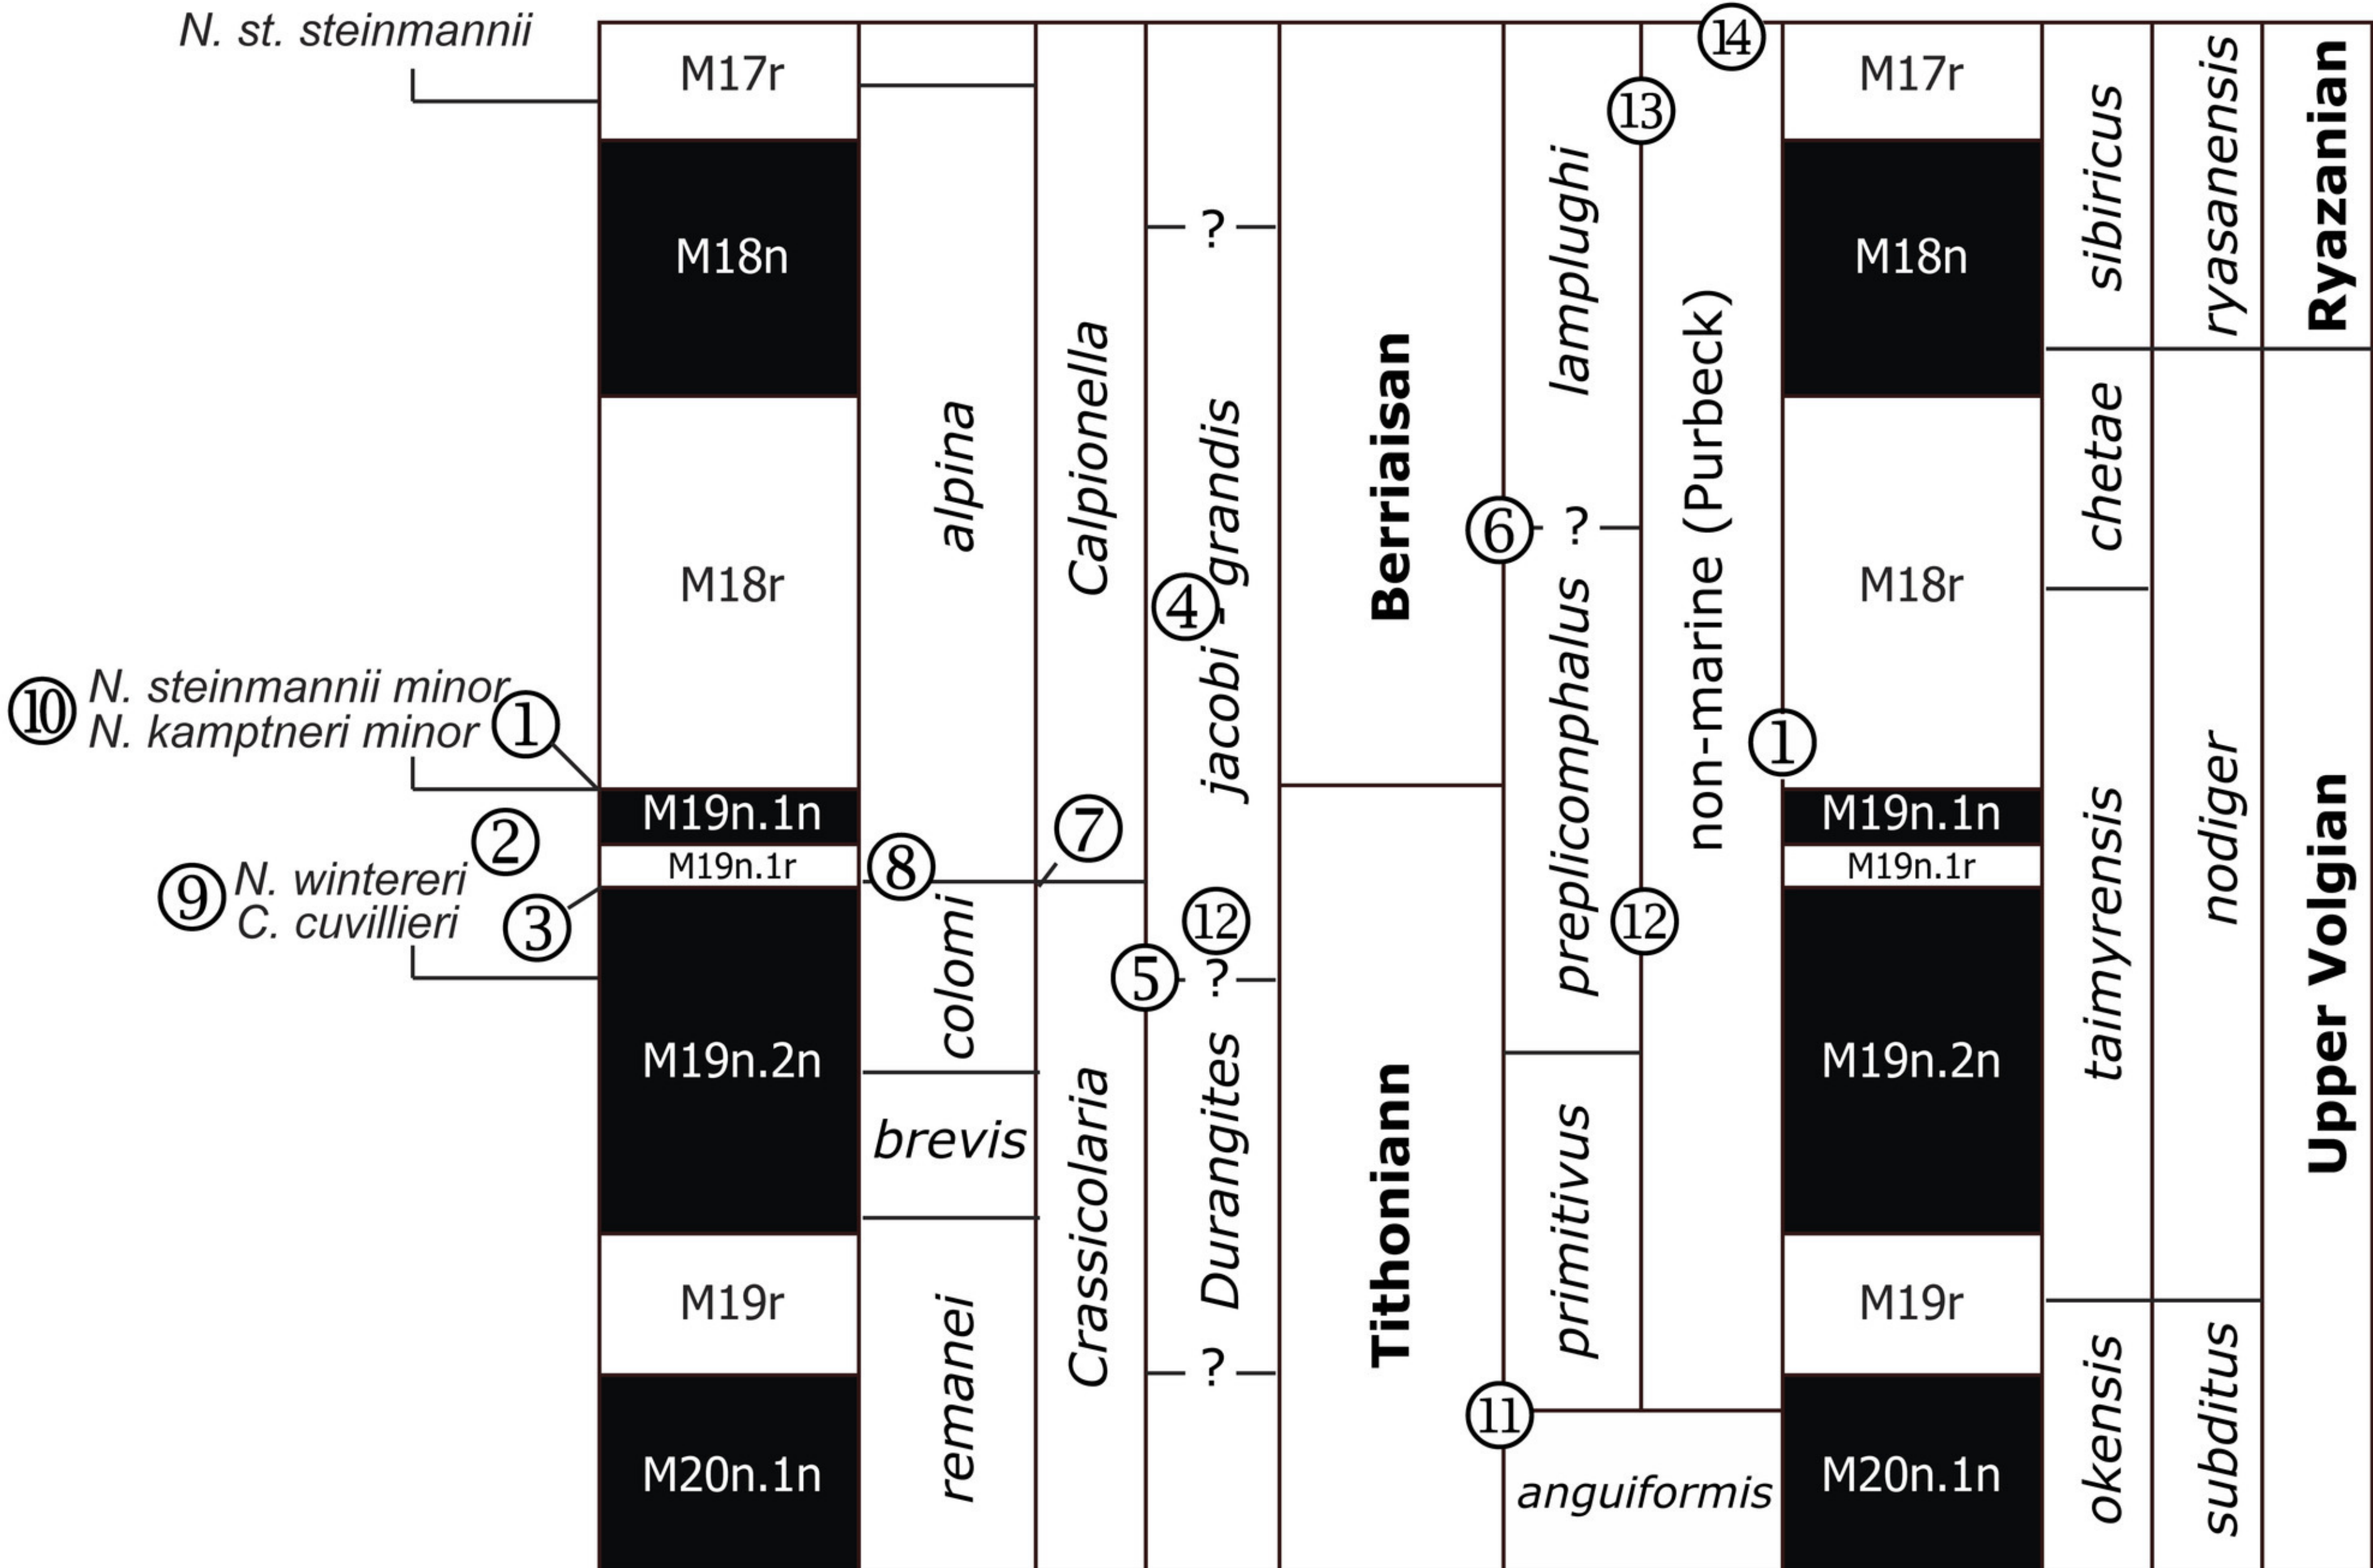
N. st. steinmannii

M17r
M18n
M18r
M19n.1n
M19n.1r
M19n.2n
M19r
M20n.1n

10 N. steinmannii minor
N. kamptneri minor 1
2
9 N. wintereri
C. cuvillieri 3

alpina
8
colomi
brevis
remanei

Calpionella
7
Crassicolaria

?
4
jacobi - grandis
12
5 ?
Durangites
?

Berriaisan
Tithoniann

lamplughi
6 ?
preplicomphalus
primitivus
11
anguiformis

14
13
non-marine (Purbeck)
12
1

M17r
M18n
M18r
M19n.1n
M19n.1r
M19n.2n
M19r
M20n.1n

sibiricus
chetae
taimyrensis
okensis

ryasanensis
nodiger
subditus

Ryazanian
Upper Volgian